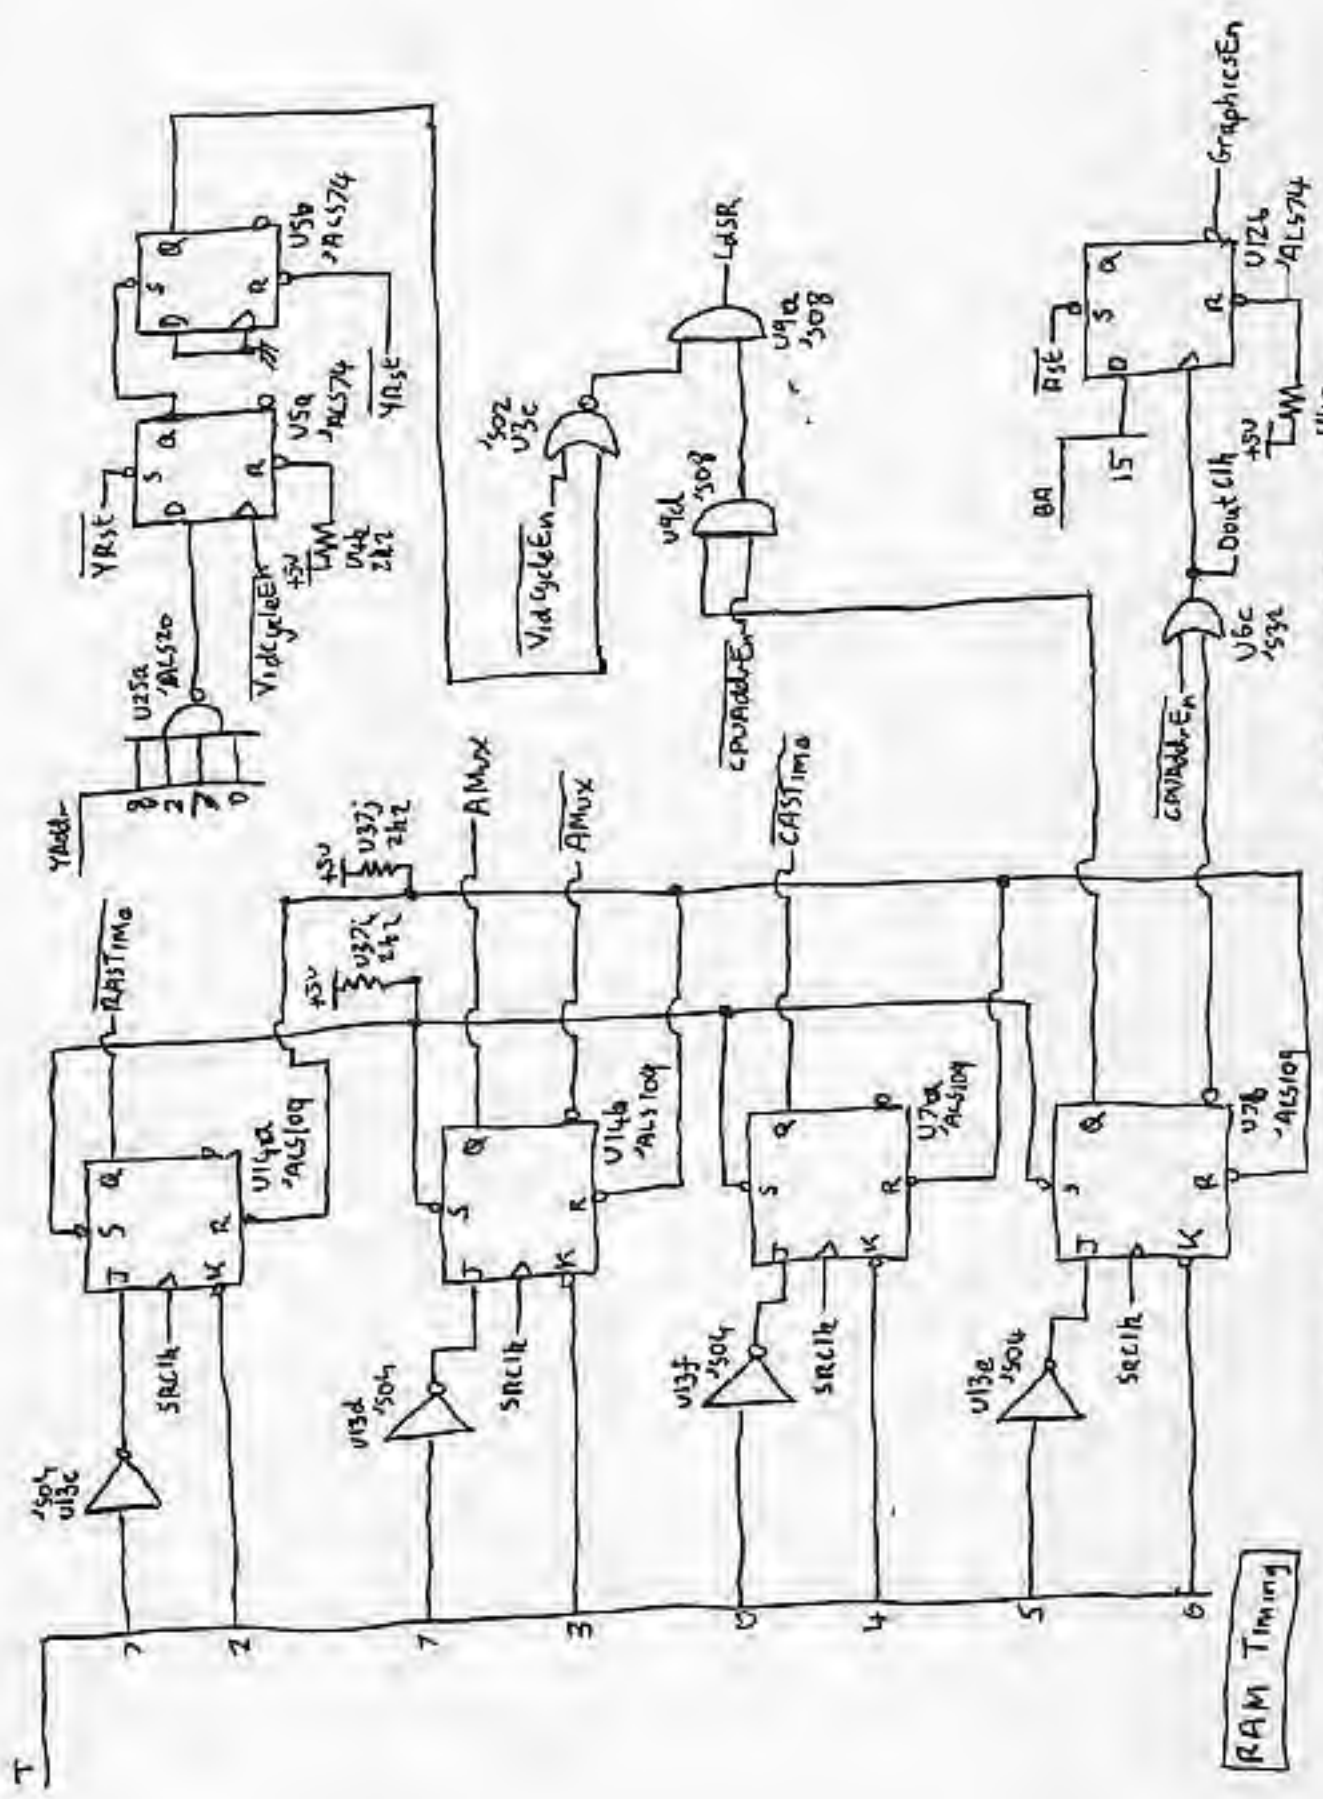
T
7
2
1
3
0
4
5
6
RAM Timing
'S04 U13c
SRClk
U14a 'ALS109
J S Q K R
RASTime
U13d 'S04
SRClk
U14b 'ALS109
AMux
$\overline{AMux}$
+5V U37j 2k2
+5V U37i 2k2
U13f 'S04
SRClk
U17a 'ALS109
CASTime
U13e 'S04
SRClk
U17b 'ALS109
YAddr
U25a 'ALS20
VidCycleEn
$\overline{YRst}$
D S Q R
U5a 'ALS74
+5V U16 2k2
U5b 'ALS74
$\overline{YRst}$
VidCycleEn
'S02 U3c
LdSR
U9a 'S08
U9d 'S08
CPUAddrEn
$\overline{CPUAddrEn}$
U6c 'S32
Dout Clk
+5V
BA
15
$\overline{Rst}$
U26 'ALS74
GraphicsEn